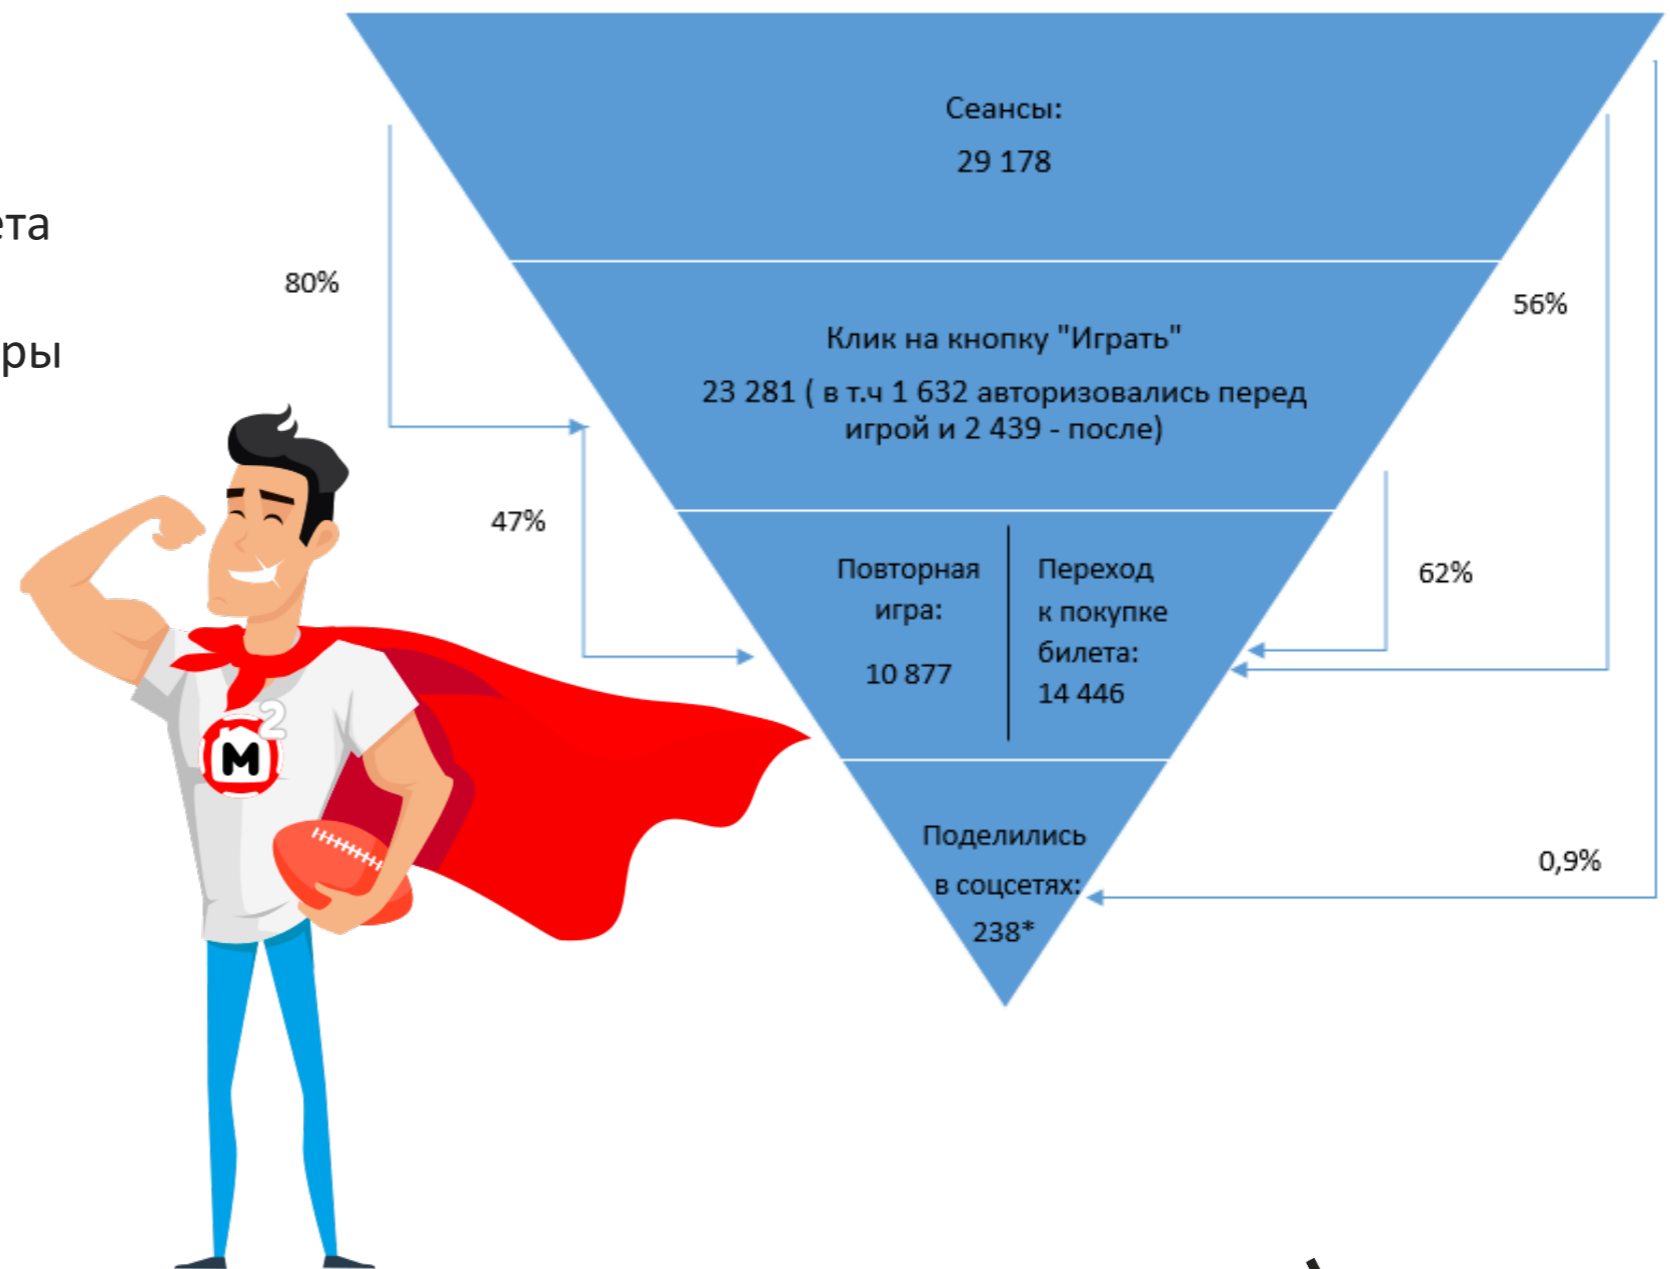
ета

ры

Сеансы:

29 178

80%

56%

Клик на кнопку "Играть"

23 281 ( в т.ч 1 632 авторизовались перед игрой и 2 439 - после)

47%

62%

Повторная игра:

10 877

Переход к покупке билета:

14 446

M²

Поделились в соцсетях:

238*

0,9%